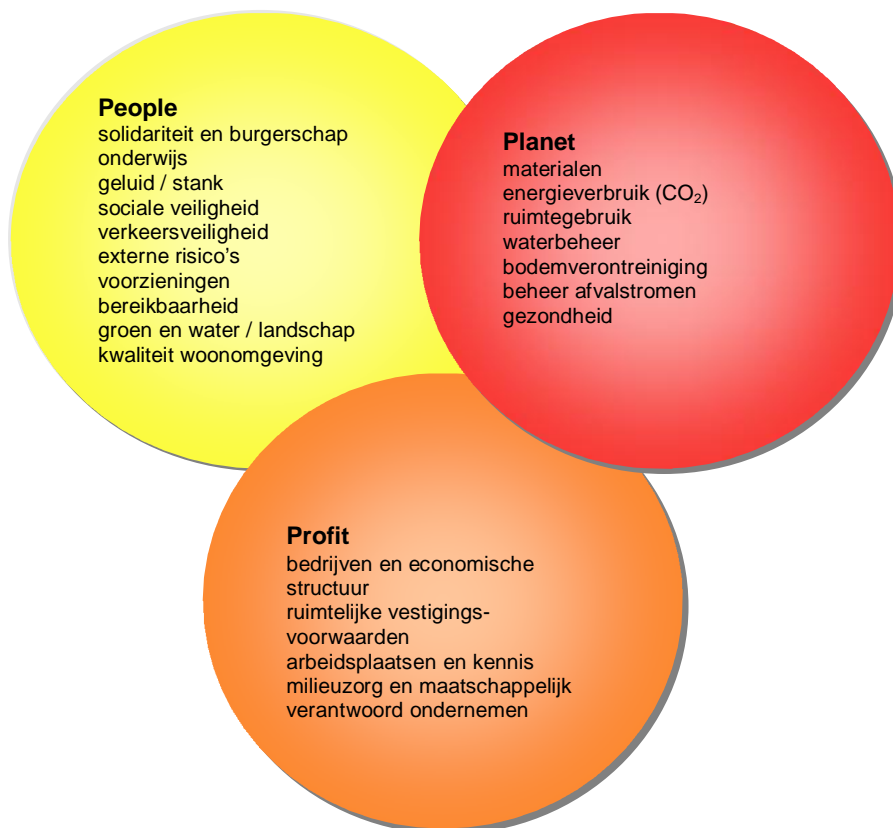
People
solidariteit en burgerschap
onderwijs
geluid / stank
sociale veiligheid
verkeersveiligheid
externe risico's
voorzieningen
bereikbaarheid
groen en water / landschap
kwaliteit woonomgeving

Planet
materialen
energieverbruik ($CO_2$)
ruimtegebruik
waterbeheer
bodemverontreiniging
beheer afvalstromen
gezondheid

Profit
bedrijven en economische structuur
ruimtelijke vestigingsvoorwaarden
arbeidsplaatsen en kennis
milieuzorg en maatschappelijk verantwoord ondernemen